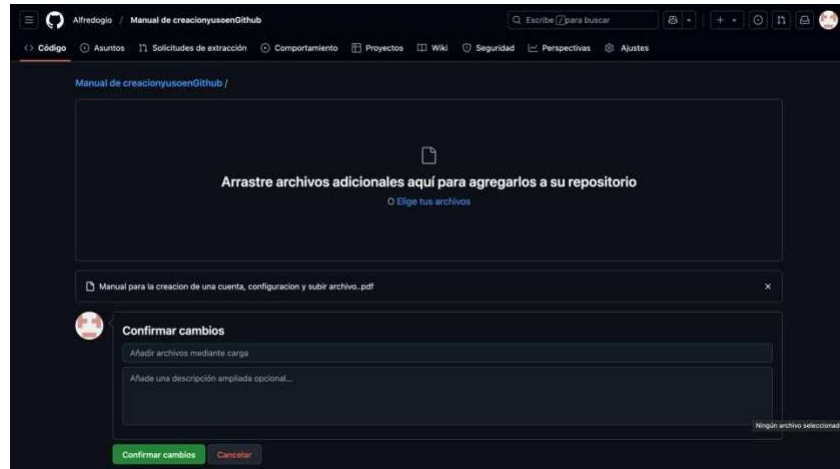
Alfredogio / Manual de creacionyusoenGithub

Q Escribe / para buscar

<> Código ⊙ Asuntos Solicitudes de extracción ⊙ Comportamiento Proyectos Wiki Seguridad Perspectivas Ajustes

Manual de creacionyusoenGithub /

Arrastre archivos adicionales aquí para agregarlos a su repositorio

O Elige tus archivos

Manual para la creacion de una cuenta, configuracion y subir archivo..pdf

×

Confirmar cambios

Añadir archivos mediante carga

Añade una descripción ampliada opcional...

Ningún archivo seleccionad

Confirmar cambios Cancelar